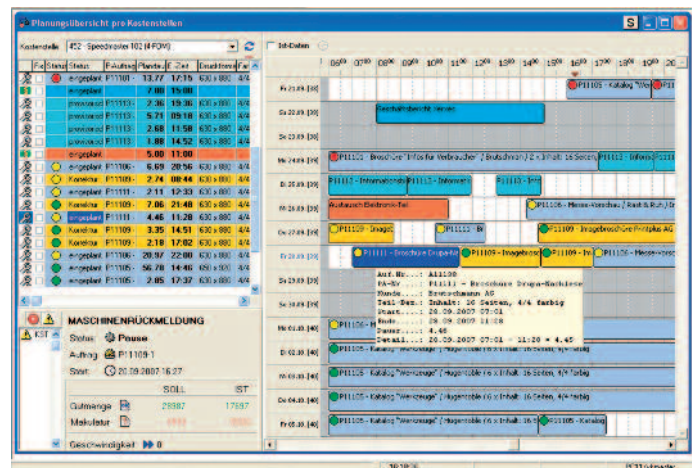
Planungsübersicht pro Kostenstellen

Kostenstelle 452 - Speedmaster 102 (4-FDM)

| Fa | Status | Status | F.Auftrag | Planbar | E-Zeit | Druckformat | Far |
|---|---|---|---|---|---|---|---|
| | | eingeplant | P11108 - | 13.77 | 17:15 | 630 x 880 | 4/4 |
| | | eingeplant | | 7.00 | 15:00 | | |
| | | provisorisch | P11113 - | 2.36 | 19:36 | 630 x 880 | 4/4 |
| | | provisorisch | P11113 - | 5.71 | 09:18 | 630 x 880 | 4/4 |
| | | provisorisch | P11113 - | 2.68 | 11:58 | 630 x 880 | 4/4 |
| | | provisorisch | P11113 - | 1.88 | 14:52 | 630 x 880 | 4/4 |
| | | eingeplant | | 5.00 | 11:00 | | |
| | | eingeplant | P11106 - | 6.69 | 20:56 | 630 x 880 | 4/4 |
| | | Korrektur | P11111 - | 2.74 | 08:44 | 630 x 880 | 4/4 |
| | | Korrektur | P11111 - | 2.11 | 12:33 | 630 x 880 | 4/4 |
| | | Korrektur | P11109 - | 7.06 | 21:48 | 630 x 880 | 4/4 |
| | | eingeplant | P11111 - | 4.46 | 11:28 | 630 x 880 | 4/4 |
| | | Korrektur | P11109 - | 3.35 | 14:51 | 630 x 880 | 4/4 |
| | | Korrektur | P11109 - | 2.18 | 17:02 | 630 x 880 | 4/4 |
| | | eingeplant | P11106 - | 20.97 | 22:00 | 630 x 880 | 4/4 |
| | | eingeplant | P11105 - | 56.78 | 14:46 | 630 x 880 | 4/4 |
| | | eingeplant | P11105 - | 2.85 | 17:37 | 630 x 880 | 4/4 |

IST

MASCHINENRÜCKMELDUNG

Status: Pause

Auftrag: P11109-1

Start: 20.09.2007 16:27

| | SOLL | IST |
|---|---|---|
| Gutmenge | 29387 | 17597 |
| Makulatur | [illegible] | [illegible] |

Geschwindigkeit 0

Ist-Daten

06⁰⁰ 07⁰⁰ 08⁰⁰ 09⁰⁰ 10⁰⁰ 11⁰⁰ 12⁰⁰ 13⁰⁰ 14⁰⁰ 15⁰⁰ 16⁰⁰ 17⁰⁰ 18⁰⁰ 20⁰⁰

Fr 21.09. [38]
Sa 22.09. [38]
So 23.09. [38]
Mo 24.09. [39]
Di 25.09. [39]
Mi 26.09. [39]
Do 27.09. [39]
Fr 28.09. [39]
Sa 29.09. [39]
So 30.09. [39]
Mo 01.10. [40]
Di 02.10. [40]
Mi 03.10. [40]
Do 04.10. [40]
Fr 05.10. [40]

P11105 - Katalog "We
Geschäftsbericht Verlag
P11112 - Broschüre "Infos für Verbraucher" ( Broschüre ) 2 x 3 Falz 16 Seiten
P11112 - Informa
P11112 - Informationsbro
P11113 - Informati
P11113 - Info
Austausch Elektronik-Teil
P11106 - Messe-Broschüre ( Rast & Ruh ) Ur
P11109 - Imageb
P11111 - Br
P11109 - Imagebroschüre Printplus AG
P11111 - Broschüre Drupa
P11109 - Imagebrosch
P11109 - Ima
P11106 - Messe-Broschü

Auf.Nr.: A11130
FA-Nr.: P11111 - Broschüre Drupa-Neuheiten
Kunde.: Brunschmann AG
Teil-Bez.: Inhalt: 28 Seiten, 4/4 farbig
Start.: 20.09.2007 07:01
Ende.: 20.09.2007 11:28
Dauer.: 4.45
Detail.: 20.09.2007 07:01 - 11:28 = 4.45

P11106 - M
P11105 - Katalog "Werkzeuge" ( Hugendoble ) 6 x Inhalt 16 Seiten, 4/4 farbig
P11105 - Katalog "Werkzeuge" ( Hugendoble ) 6 x Inhalt 16 Seiten, 4/4 farbig
P11105 - Katalog "Werkzeuge" ( Hugendoble ) 6 x Inhalt 16 Seiten, 4/4 farbig
P11105 - Katalog "Werkzeuge" ( Hugendoble ) 6 x Inhalt 16 Seiten
P11105 - Katalog